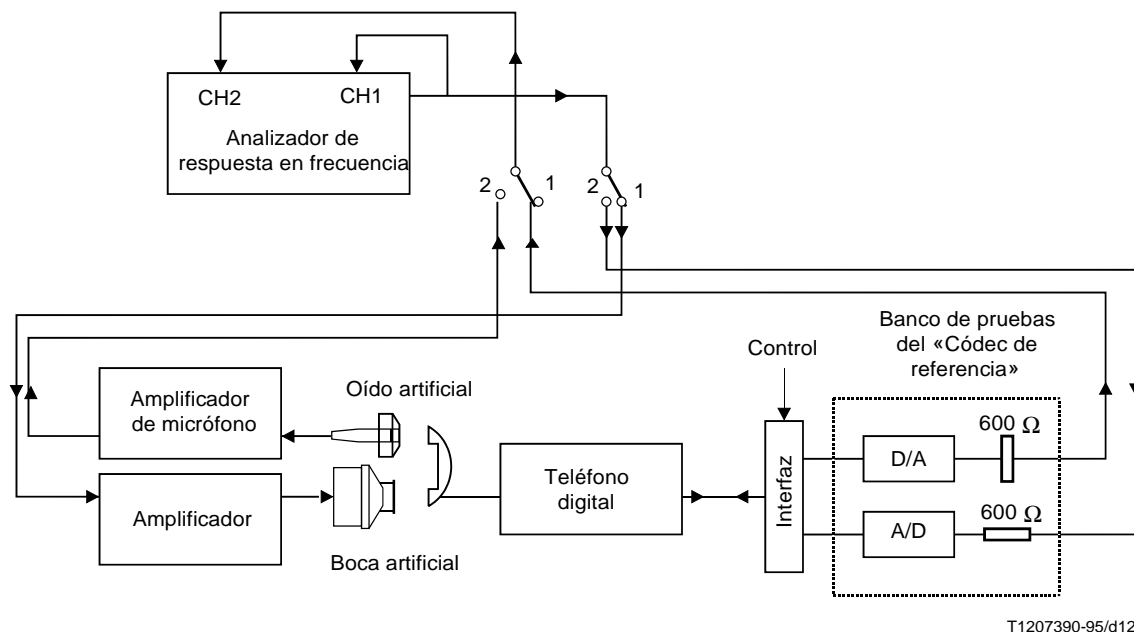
CH2
CH1
Analizador de respuesta en frecuencia
2
1
2
1
Banco de pruebas del «Códec de referencia»
Control
Amplificador de micrófono
Oído artificial
600 $\Omega$
Amplificador
Teléfono digital
Interfaz
D/A
A/D
600 $\Omega$
Boca artificial
T1207390-95/d12